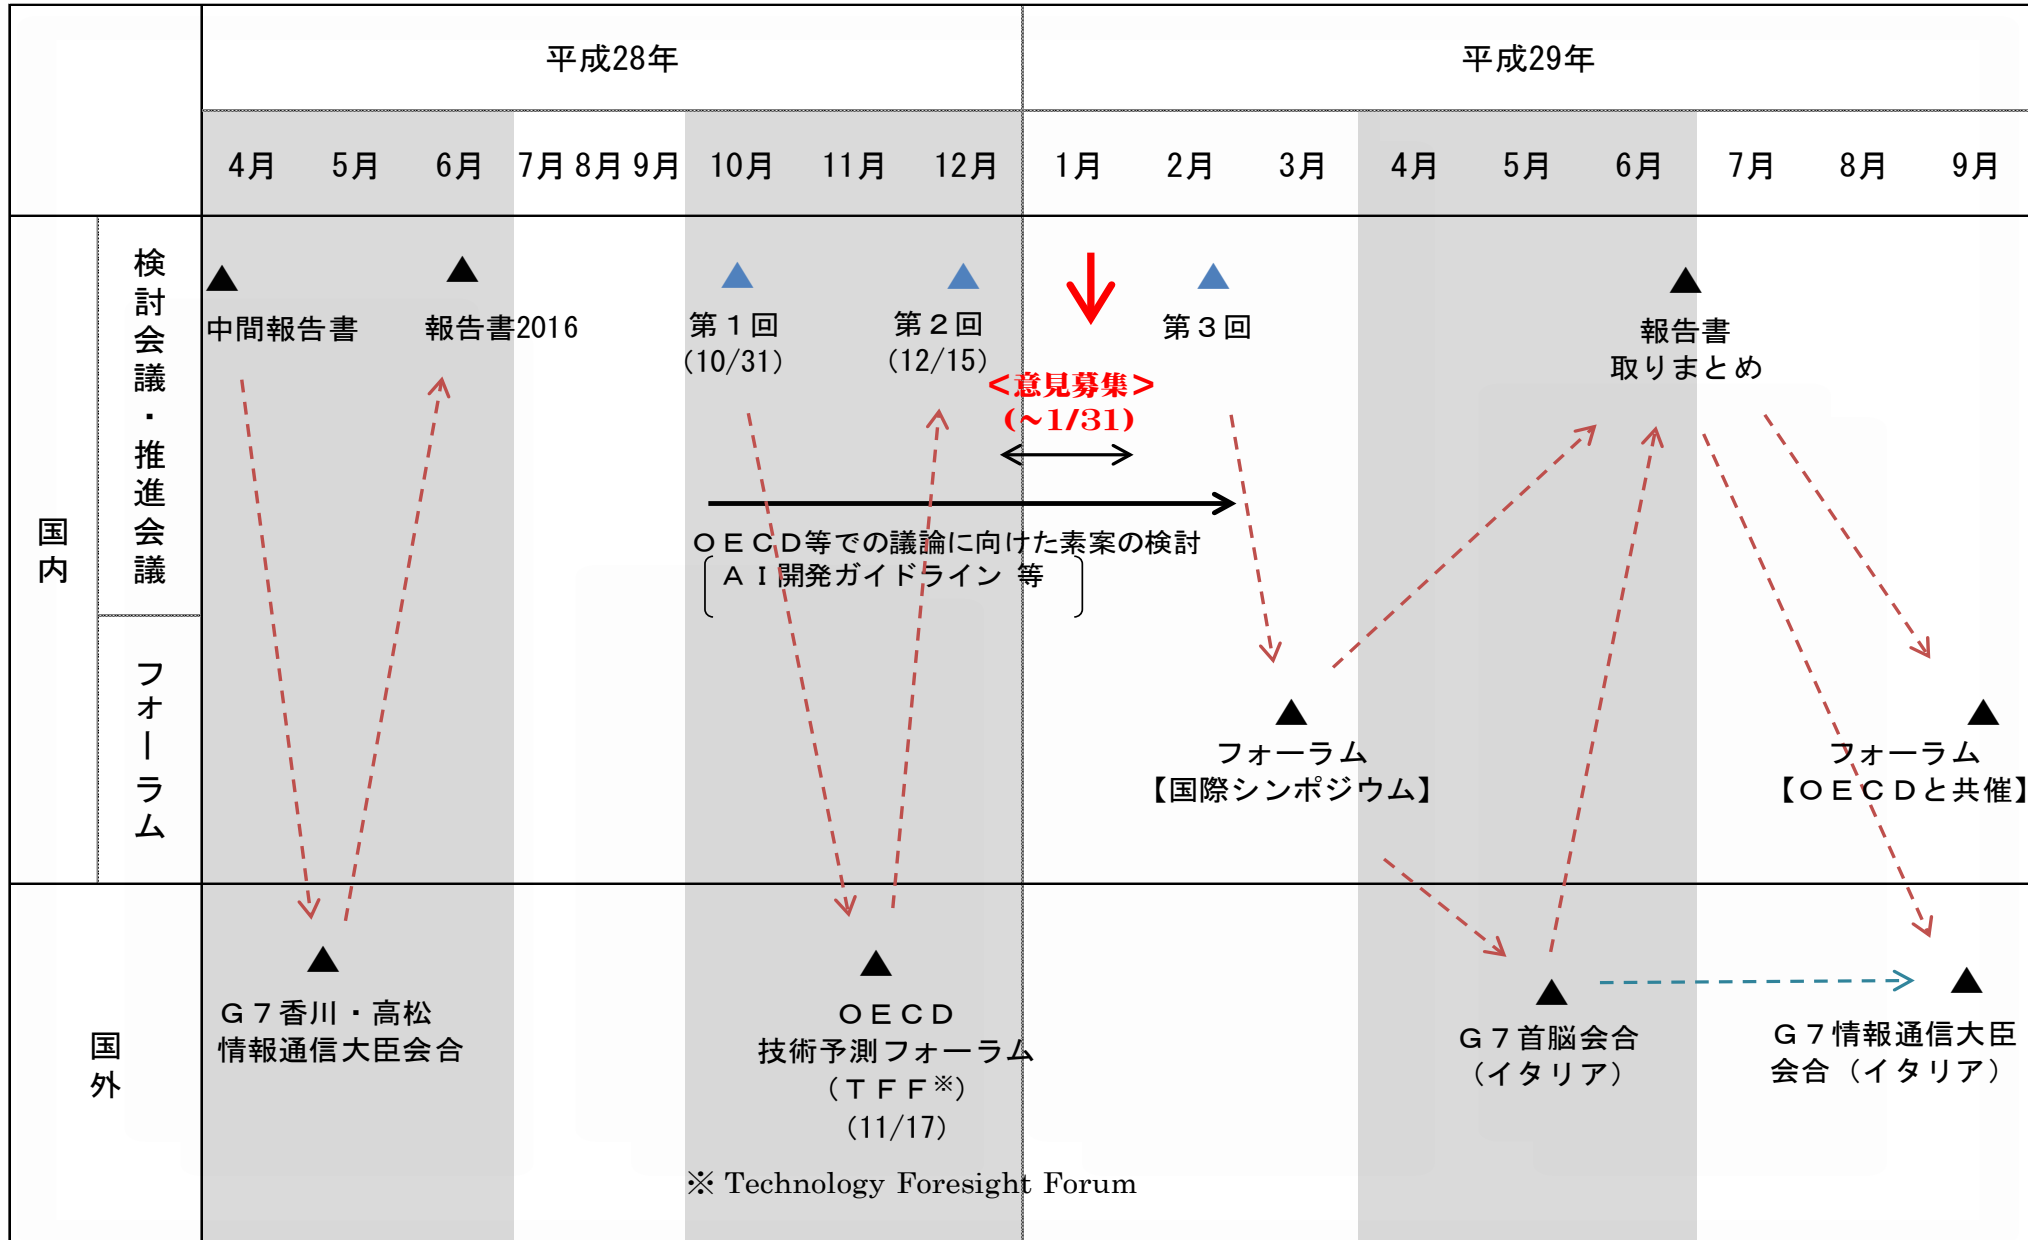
平成28年

平成29年

4月 5月 6月 7月 8月 9月 10月 11月 12月 1月 2月 3月 4月 5月 6月 7月 8月 9月

国内

検討会議・推進会議

中間報告書

報告書2016

第１回 (10/31)

第２回 (12/15)

<意見募集> (~1/31)

第３回

報告書 取りまとめ

ＯＥＣＤ等での議論に向けた素案の検討
ＡＩ開発ガイドライン 等

フォーラム

フォーラム 【国際シンポジウム】

フォーラム 【ＯＥＣＤと共催】

国外

Ｇ７香川・高松 情報通信大臣会合

ＯＥＣＤ 技術予測フォーラム （ＴＦＦ※） (11/17)

※ Technology Foresight Forum

Ｇ７首脳会合 （イタリア）

Ｇ７情報通信大臣 会合（イタリア）